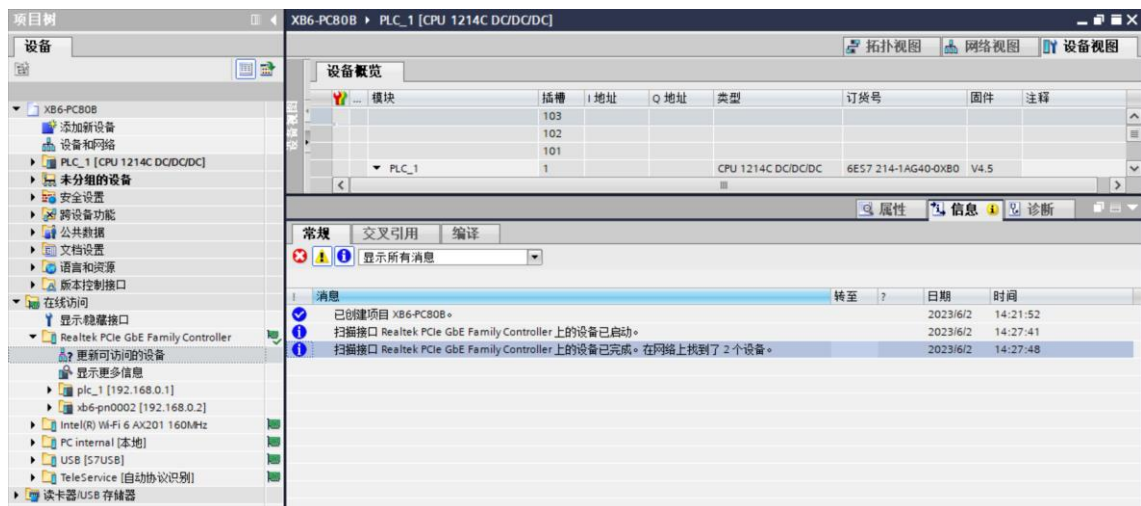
项目树

设备

XB6-PC80B
添加新设备
设备和网络
PLC_1 [CPU 1214C DC/DC/DC]
未分组的设备
安全设置
跨设备功能
公共数据
文档设置
语言和资源
版本控制接口
在线访问
显示隐藏接口
Realtek PCIe GbE Family Controller
更新可访问的设备
显示更多信息
plc_1 [192.168.0.1]
xb6-pn0002 [192.168.0.2]
Intel(R) Wi-Fi 6 AX201 160MHz
PC internal [本地]
USB [S7USB]
TeleService [自动协议识别]
读卡器/USB 存储器

XB6-PC80B ▸ PLC_1 [CPU 1214C DC/DC/DC]

拓扑视图 网络视图 设备视图

设备概览

| 模块 | 插槽 | I 地址 | Q 地址 | 类型 | 订货号 | 固件 | 注释 |
|---|---|---|---|---|---|---|---|
| | 103 | | | | | | |
| | 102 | | | | | | |
| | 101 | | | | | | |
| ▾ PLC_1 | 1 | | | CPU 1214C DC/DC/DC | 6ES7 214-1AG40-0XB0 | V4.5 | |

属性 信息 诊断

常规 交叉引用 编译

显示所有消息

| 消息 | 转至 | ? | 日期 | 时间 |
|---|---|---|---|---|
| 已创建项目 XB6-PC80B。 | | | 2023/6/2 | 14:21:52 |
| 扫描接口 Realtek PCIe GbE Family Controller 上的设备已启动。 | | | 2023/6/2 | 14:27:41 |
| 扫描接口 Realtek PCIe GbE Family Controller 上的设备已完成。在网络上找到了 2 个设备。 | | | 2023/6/2 | 14:27:48 |